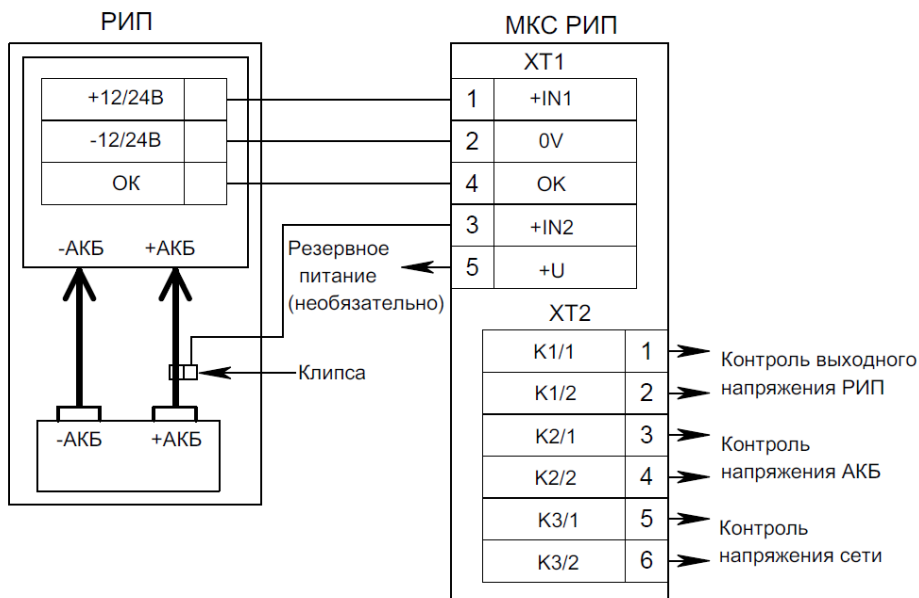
РИП

+12/24В
-12/24В
ОК

-АКБ +АКБ

-АКБ +АКБ

Клипса

Резервное питание (необязательно)

МКС РИП

XT1

| 1 | +IN1 |
|---|---|
| 2 | 0V |
| 4 | OK |
| 3 | +IN2 |
| 5 | +U |

XT2

| K1/1 | 1 |
|---|---|
| K1/2 | 2 |
| K2/1 | 3 |
| K2/2 | 4 |
| K3/1 | 5 |
| K3/2 | 6 |

Контроль выходного напряжения РИП

Контроль напряжения АКБ

Контроль напряжения сети